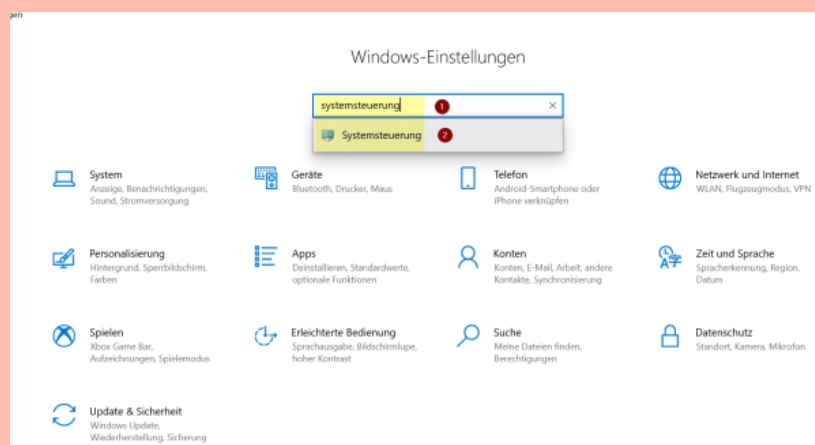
gen

Windows-Einstellungen

systemsteuerung 1 ×

Systemsteuerung 2

System
Anzeige, Benachrichtigungen, Sound, Stromversorgung

Geräte
Bluetooth, Drucker, Maus

Telefon
Android-Smartphone oder iPhone verknüpfen

Netzwerk und Internet
WLAN, Flugzeugmodus, VPN

Personalisierung
Hintergrund, Sperrbildschirm, Farben

Apps
Deinstallieren, Standardwerte, optionale Funktionen

Konten
Konten, E-Mail, Arbeit, andere Kontakte, Synchronisierung

Zeit und Sprache
Spracherkennung, Region, Datum

Spielen
Xbox Game Bar, Aufzeichnungen, Spielemodus

Erleichterte Bedienung
Sprachausgabe, Bildschirmlupe, hoher Kontrast

Suche
Meine Dateien finden, Berechtigungen

Datenschutz
Standort, Kamera, Mikrofon

Update & Sicherheit
Windows Update, Wiederherstellung, Sicherung